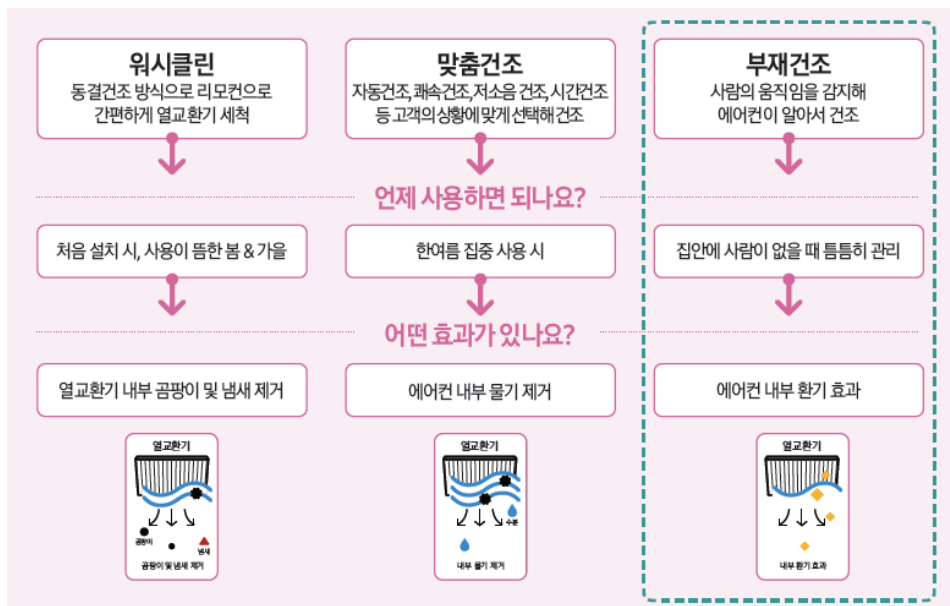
워시클린
동결건조 방식으로 리모컨으로 간편하게 열교환기 세척

맞춤건조
자동건조, 쾌속건조, 저소음 건조, 시간건조 등 고객의 상황에 맞게 선택해 건조

부재건조
사람의 움직임을 감지해 에어컨이 알아서 건조

언제 사용하면 되나요?

처음 설치 시, 사용이 뜸한 봄 & 가을

한여름 집중 사용 시

집안에 사람이 없을 때 틈틈히 관리

어떤 효과가 있나요?

열교환기 내부 곰팡이 및 냄새 제거

에어컨 내부 물기 제거

에어컨 내부 환기 효과

열교환기
곰팡이
냄새
곰팡이 및 냄새 제거

열교환기
수분
내부 물기 제거

열교환기
내부 환기 효과